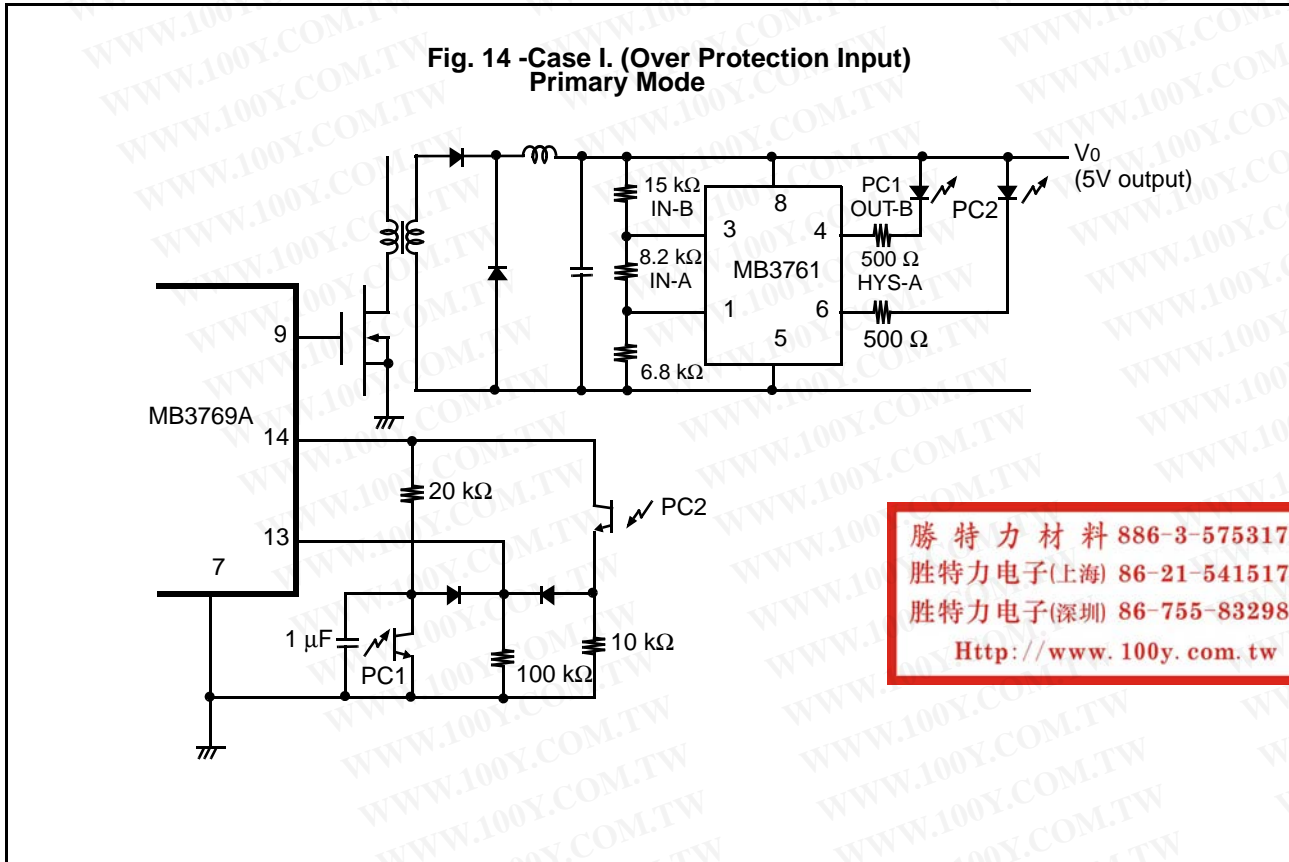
Fig. 14 -Case I. (Over Protection Input)
Primary Mode

$V_0$
(5V output)

15 kΩ
IN-B
8
PC1
OUT-B
PC2
3
4
500 Ω
8.2 kΩ
IN-A
MB3761
HYS-A
1
6
5
500 Ω
6.8 kΩ
9
MB3769A
14
20 kΩ
PC2
13
7
1 μF
PC1
100 kΩ
10 kΩ

勝 特 力 材 料 886-3-575317
胜特力电子(上海) 86-21-541517
胜特力电子(深圳) 86-755-83298
Http://www.100y.com.tw

WWW.100Y.COM.TW